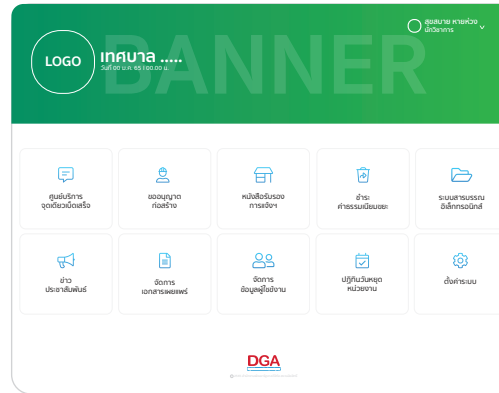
LOGO

เทศบาล .....

วันที่ 00 ม.ค. 65 | 00.00 น.

BANNER

สุขสบาย หายห่วง
นักวิชาการ

ศูนย์บริการ
จุดเดียวเบ็ดเสร็จ

ขออนุญาต
ก่อสร้าง

หนังสือรับรอง
การแจ้งฯ

ชำระ
ค่าธรรมเนียมขยะ

ระบบสารบรรณ
อิเล็กทรอนิกส์

ข่าว
ประชาสัมพันธ์

จัดการ
เอกสารเผยแพร่

จัดการ
ข้อมูลผู้ใช้งาน

ปฏิทินวันหยุด
หน่วยงาน

ตั้งค่าระบบ

DGA